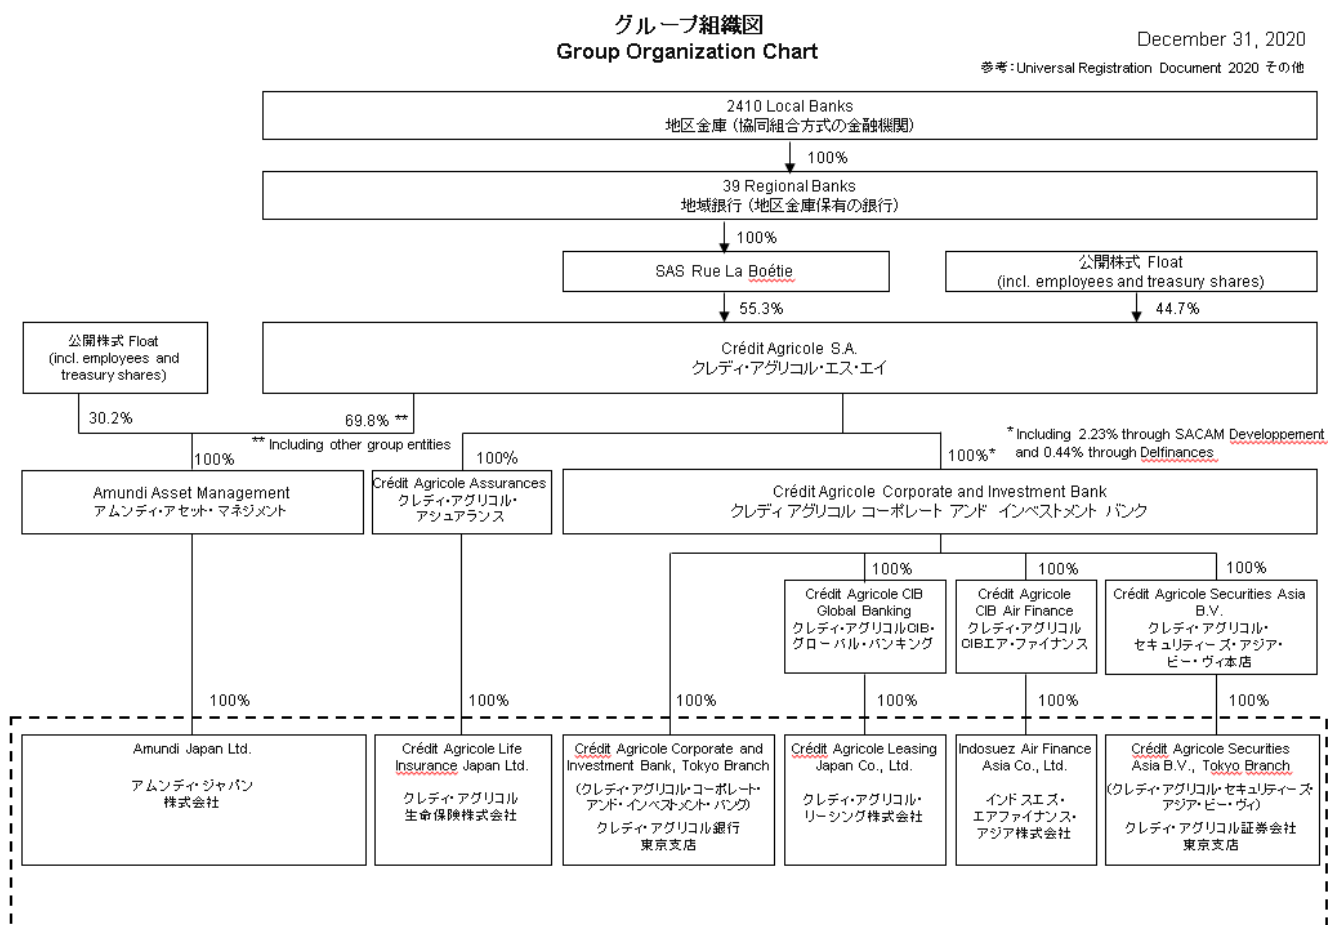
グループ組織図
Group Organization Chart

December 31, 2020

参考：Universal Registration Document 2020 その他

2410 Local Banks
地区金庫（協同組合方式の金融機関）

100%

39 Regional Banks
地域銀行（地区金庫保有の銀行）

100%

SAS Rue La Boétie

公開株式 Float
(incl. employees and treasury shares)

55.3%

44.7%

公開株式 Float
(incl. employees and treasury shares)

Crédit Agricole S.A.
クレディ・アグリコル・エス・エイ

30.2%

69.8% **

** Including other group entities

* Including 2.23% through SACAM Developpement and 0.44% through Delfinances

100%

100%

100%*

Amundi Asset Management
アムンディ・アセット・マネジメント

Crédit Agricole Assurances
クレディ・アグリコル・アシュアランス

Crédit Agricole Corporate and Investment Bank
クレディ アグリコル コーポレート アンド インベストメント バンク

100%

100%

100%

Crédit Agricole CIB Global Banking
クレディ・アグリコルCIB・グローバル・バンキング

Crédit Agricole CIB Air Finance
クレディ・アグリコルCIBエア・ファイナンス

Crédit Agricole Securities Asia B.V.
クレディ・アグリコル・セキュリティーズ・アジア・ビー・ヴィ本店

100%

100%

100%

100%

100%

100%

Amundi Japan Ltd.

アムンディ・ジャパン株式会社

Crédit Agricole Life Insurance Japan Ltd.

クレディ・アグリコル生命保険株式会社

Crédit Agricole Corporate and Investment Bank, Tokyo Branch

（クレディ・アグリコル・コーポレート・アンド・インベストメント・バンク）

クレディ・アグリコル銀行東京支店

Crédit Agricole Leasing Japan Co., Ltd.

クレディ・アグリコル・リーシング株式会社

Indosuez Air Finance Asia Co., Ltd.

インドスエズ・エアファイナンス・アジア株式会社

Crédit Agricole Securities Asia B.V., Tokyo Branch

（クレディ・アグリコル・セキュリティーズ・アジア・ビー・ヴィ）

クレディ・アグリコル証券会社東京支店